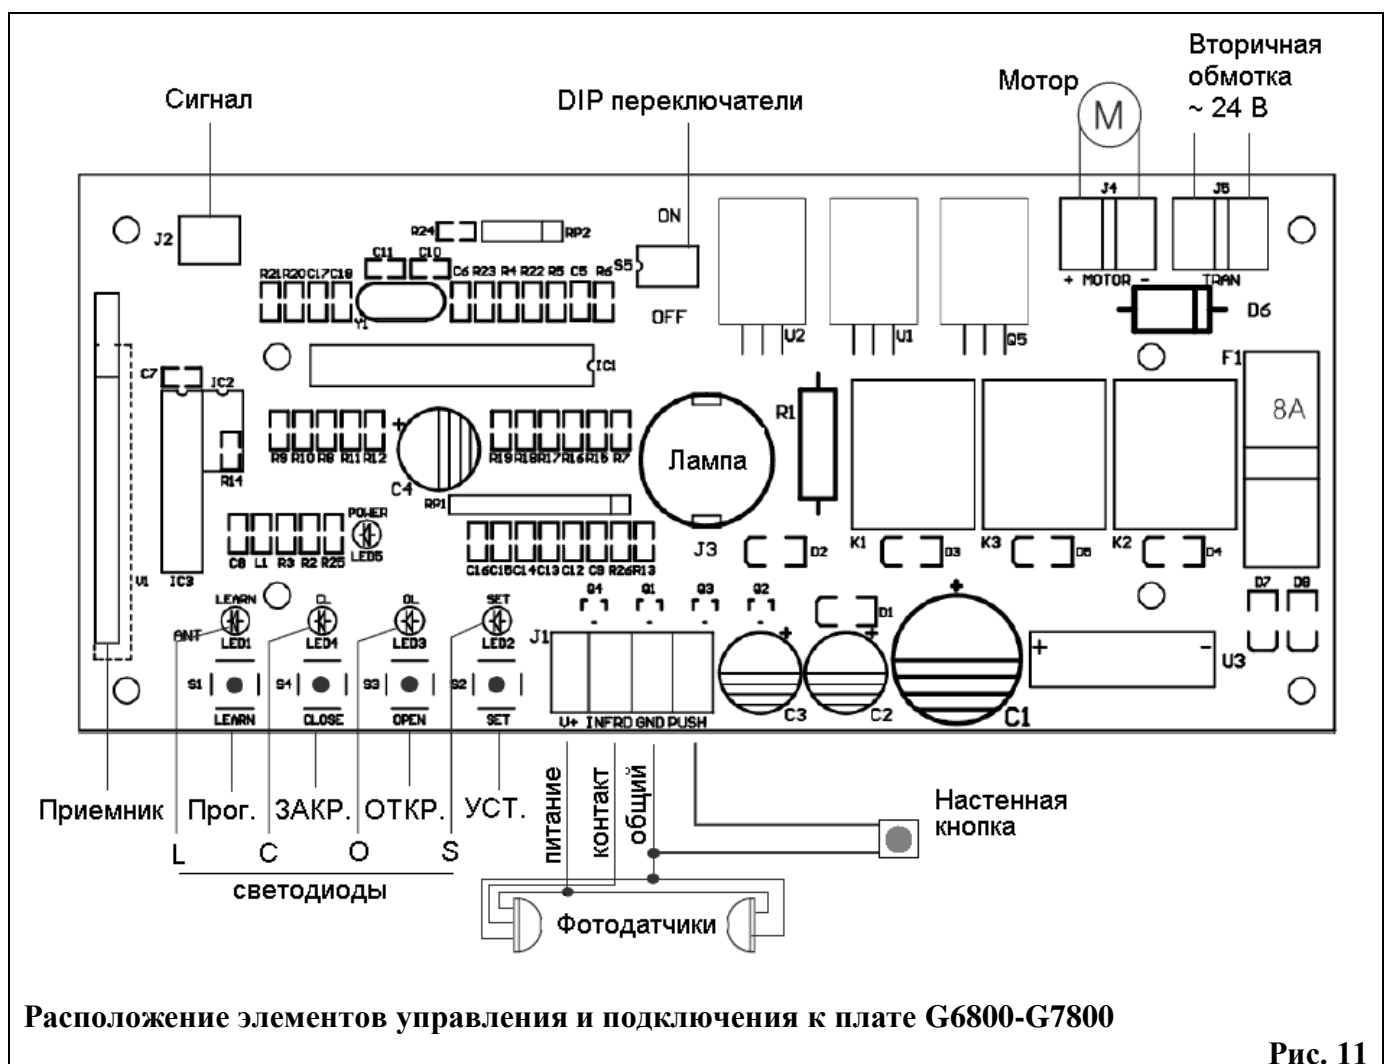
Сигнал

DIP переключатели

Мотор

M

Вторичная обмотка ~ 24 В

J2

R24 RP2

ON

S5

OFF

J4

J5

+ MOTOR -

TRAN

D6

R21R20C17C18 C11 C10 C6 R23 R4 R22 R5 C5 R6

Y1

U2 U1 Q5

IC1

F1

8A

C7 IC2

R14

R9 R10 R8 R11 R12

C4

R19R18R17R16R15 R7

Лампа

R1

RP1

J3

K1 K3 K2

D2 D3 D5 D4

C8 L1 R3 R2 R25

POWER LED5

C16C15C14C13 C12 C9 R26R13

V1

IC3

D7 D8

LEARN

CL

OL

SET

ANT

LED1 LED4 LED3 LED2

S1 S4 S3 S2

LEARN CLOSE OPEN SET

Q4 Q1 Q3 Q2

J1

D1

U+ INFRD GND PUSH

C3 C2 C1

U3

Приемник Прог. ЗАКР. ОТКР. УСТ.

L C O S

светодиоды

питание контакт общий

Настенная кнопка

Фотодатчики

Расположение элементов управления и подключения к плате G6800-G7800

Рис. 11